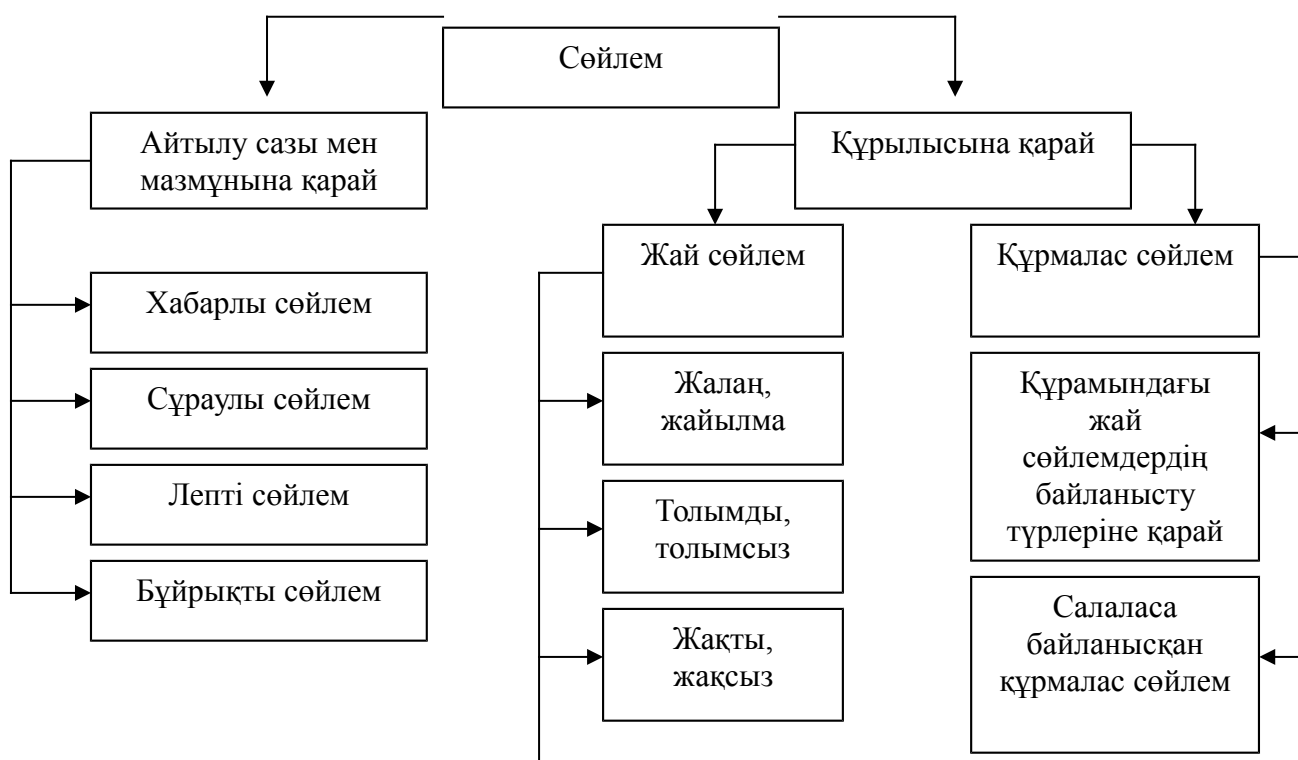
Сөйлем

Айтылу сазы мен мазмұнына қарай

Хабарлы сөйлем

Сұраулы сөйлем

Лепті сөйлем

Бұйрықты сөйлем

Құрылысына қарай

Жай сөйлем

Жалаң, жайылма

Толымды, толымсыз

Жақты, жақсыз

Құрмалас сөйлем

Құрамындағы жай сөйлемдердің байланысту түрлеріне қарай

Салаласа байланысқан құрмалас сөйлем